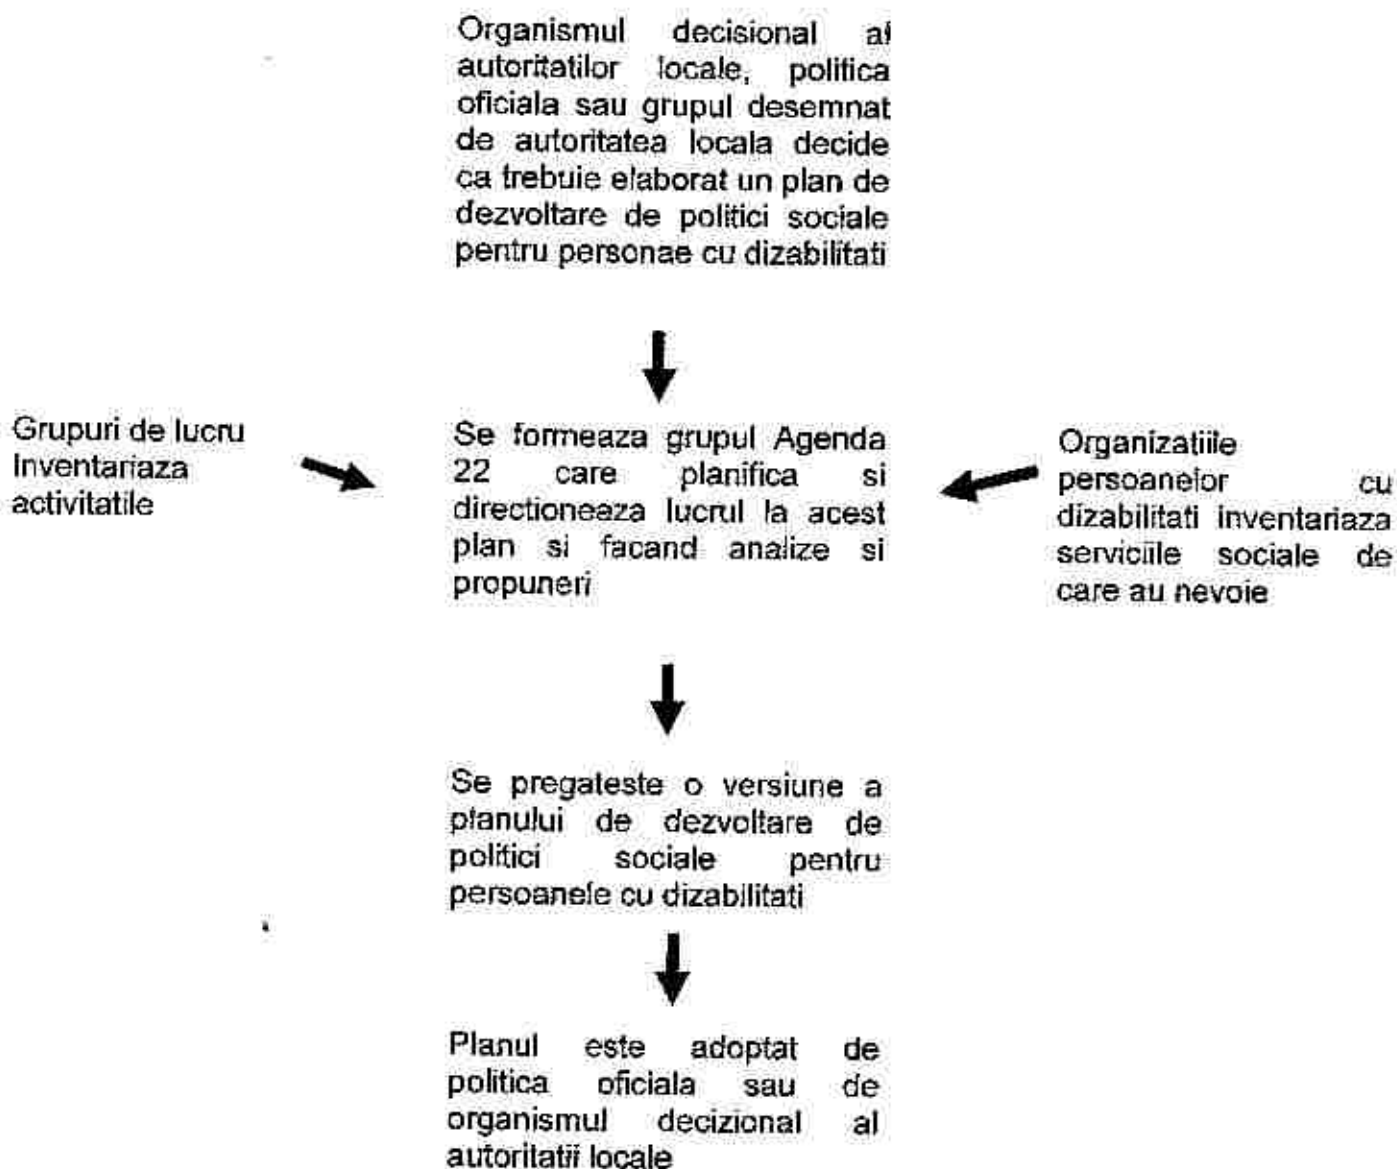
Organismul decisional al autoritatilor locale, politica oficiala sau grupul desemnat de autoritatea locala decide ca trebuie elaborat un plan de dezvoltare de politici sociale pentru personae cu dizabilitati

Grupuri de lucru Inventariaza activitatile

Se formeaza grupul Agenda 22 care planifica si directioneaza lucrul la acest plan si facand analize si propuneri

Organizatiile persoanelor cu dizabilitati inventariaza serviciile sociale de care au nevoie

Se pregateste o versiune a planului de dezvoltare de politici sociale pentru persoanele cu dizabilitati

Planul este adoptat de politica oficiala sau de organismul decizional al autoritatii locale